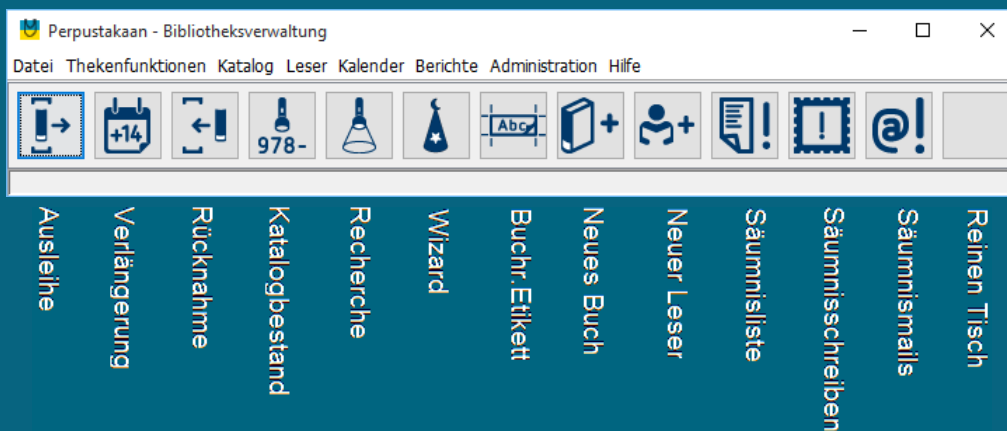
Perpustakaan - Bibliotheksverwaltung

Datei Thekenfunktionen Katalog Leser Kalender Berichte Administration Hilfe

+14

978-

Abc

Ausleihe

Verlängerung

Rücknahme

Katalogbestand

Recherche

Wizard

Buchr.Etikett

Neues Buch

Neuer Leser

Säumnisliste

Säumnisschreiben

Säumnismails

Reinen Tisch